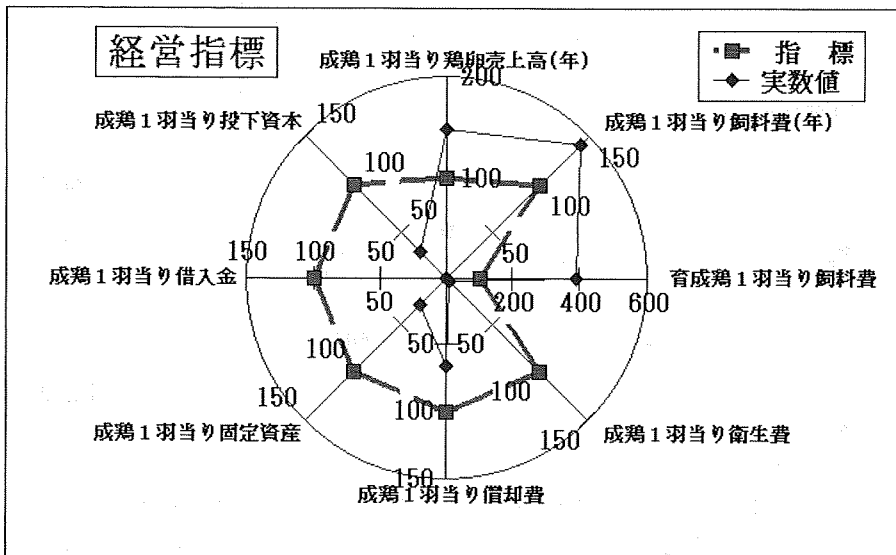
経営指標

指標
実数値

成鶏１羽当り鶏卵売上高(年)
200
100
50

成鶏１羽当り飼料費(年)
150
100
50

育成鶏１羽当り飼料費
200
400
600

成鶏１羽当り衛生費
150
100
50

成鶏１羽当り償却費
150
100
50

成鶏１羽当り固定資産
150
100
50

成鶏１羽当り借入金
150
100
50

成鶏１羽当り投下資本
150
100
50